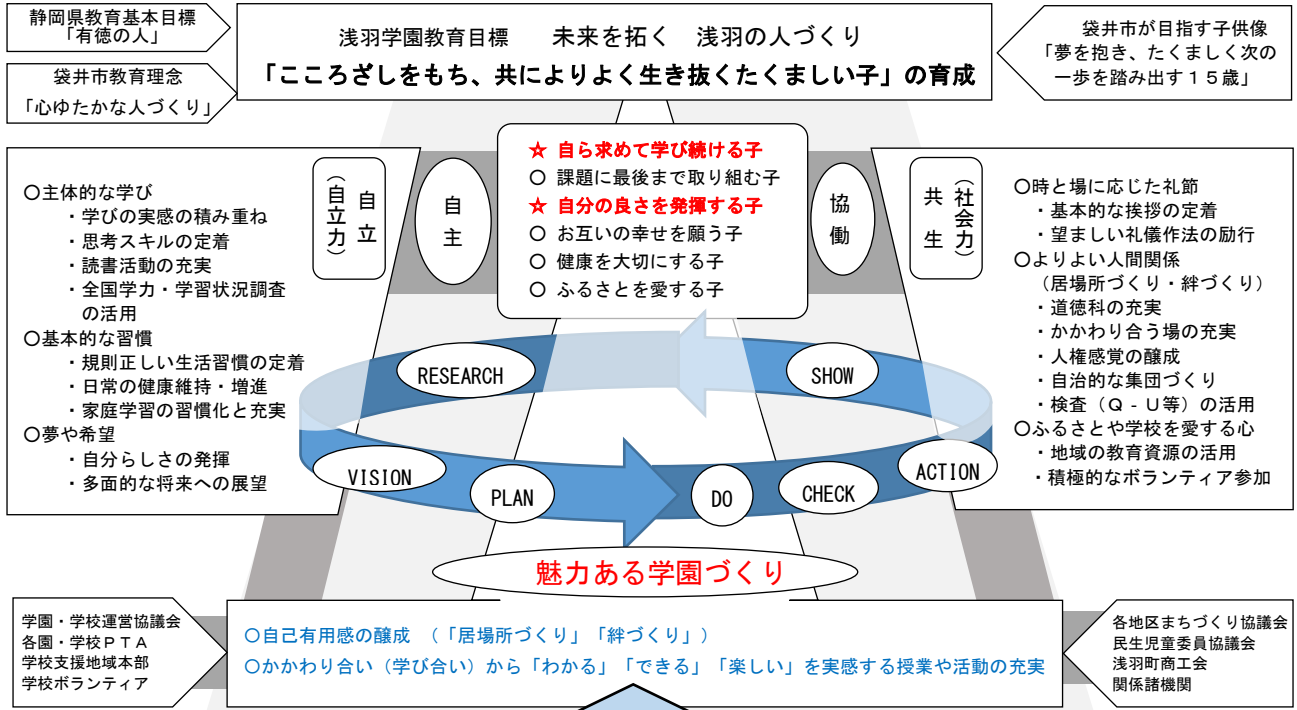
静岡県教育基本目標
「有徳の人」

袋井市教育理念
「心ゆたかな人づくり」

浅羽学園教育目標　未来を拓く　浅羽の人づくり
「こころざしをもち、共によりよく生き抜くたくましい子」の育成

袋井市が目指す子供像
「夢を抱き、たくましく次の一歩を踏み出す１５歳」

自立
（自立力）

自主

☆ 自ら求めて学び続ける子
○ 課題に最後まで取り組む子
☆ 自分の良さを発揮する子
○ お互いの幸せを願う子
○ 健康を大切にする子
○ ふるさとを愛する子

協働

共生
（社会力）

○主体的な学び
・学びの実感の積み重ね
・思考スキルの定着
・読書活動の充実
・全国学力・学習状況調査の活用
○基本的な習慣
・規則正しい生活習慣の定着
・日常の健康維持・増進
・家庭学習の習慣化と充実
○夢や希望
・自分らしさの発揮
・多面的な将来への展望

○時と場に応じた礼節
・基本的な挨拶の定着
・望ましい礼儀作法の励行
○よりよい人間関係
（居場所づくり・絆づくり）
・道徳科の充実
・かかわり合う場の充実
・人権感覚の醸成
・自治的な集団づくり
・検査（Ｑ－Ｕ等）の活用
○ふるさとや学校を愛する心
・地域の教育資源の活用
・積極的なボランティア参加

RESEARCH
SHOW
VISION
PLAN
DO
CHECK
ACTION

魅力ある学園づくり

学園・学校運営協議会
各園・学校ＰＴＡ
学校支援地域本部
学校ボランティア

○自己有用感の醸成　（「居場所づくり」「絆づくり」）
○かかわり合い（学び合い）から「わかる」「できる」「楽しい」を実感する授業や活動の充実

各地区まちづくり協議会
民生児童委員協議会
浅羽町商工会
関係諸機関